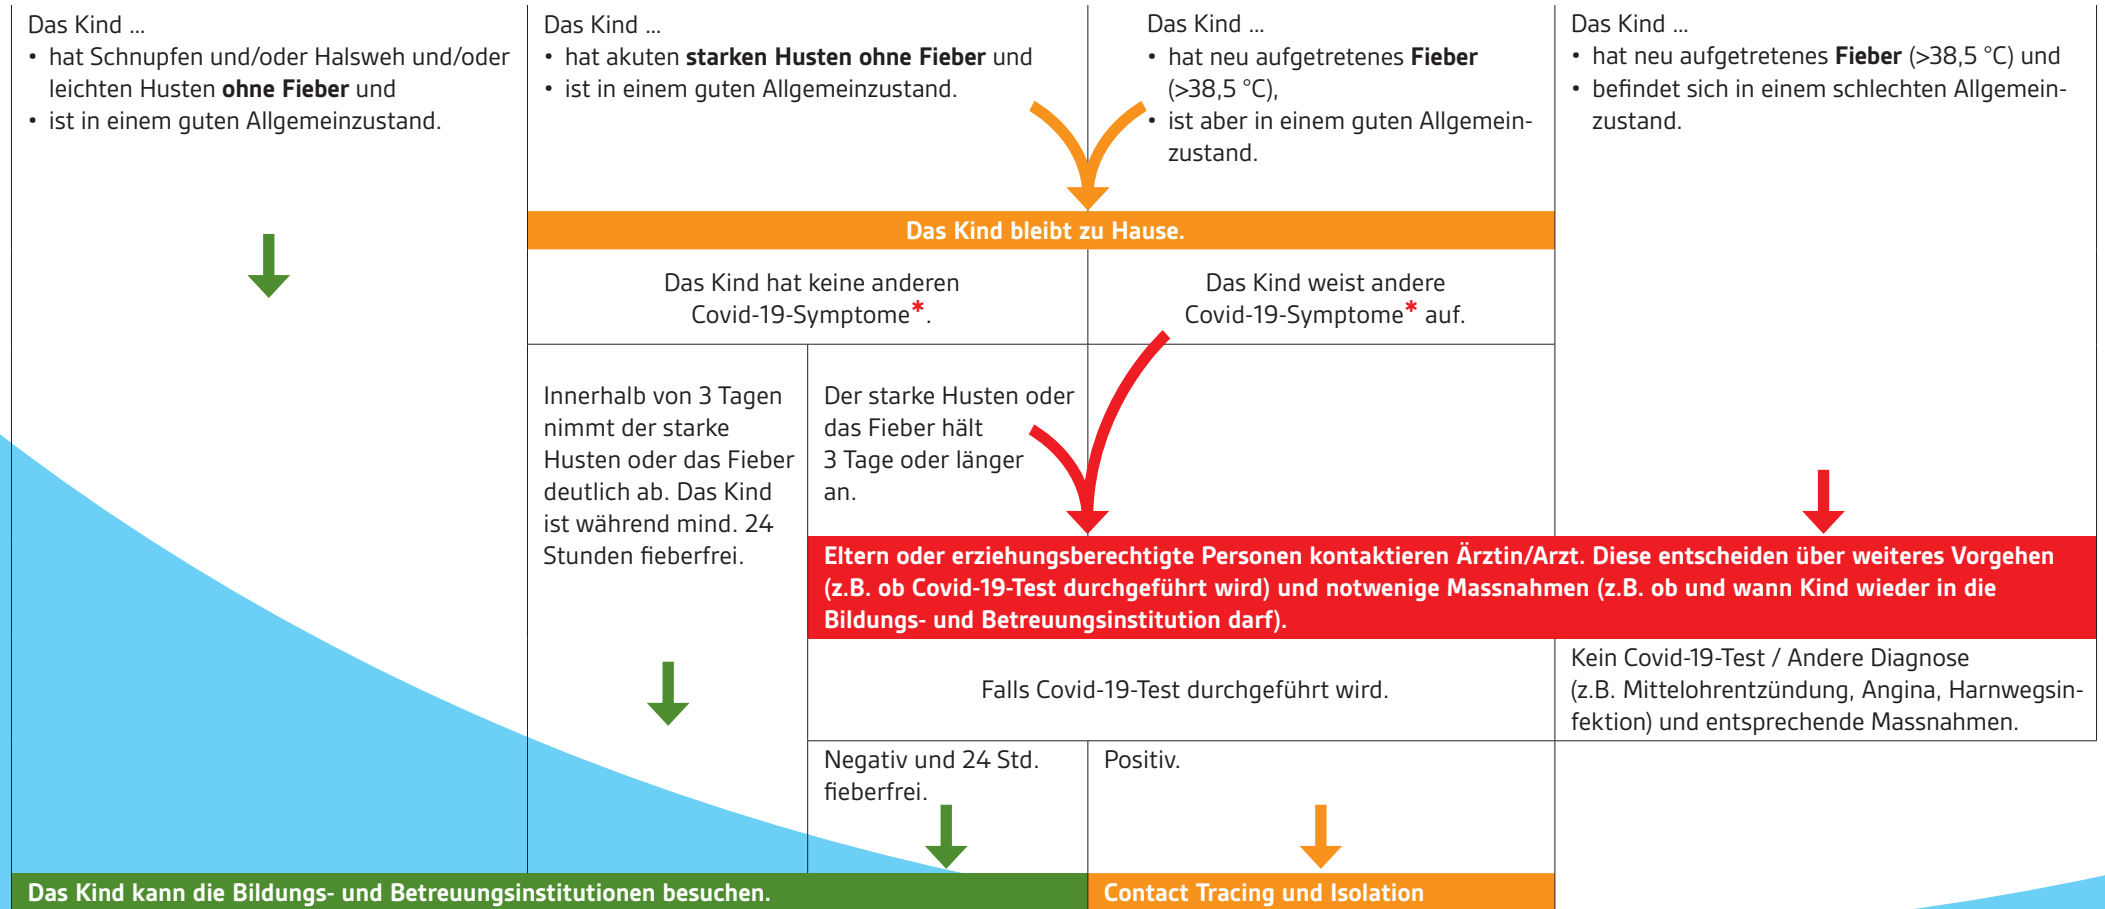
Das Kind ...
• hat Schnupfen und/oder Halsweh und/oder leichten Husten **ohne Fieber** und
• ist in einem guten Allgemeinzustand.

Das Kind ...
• hat akuten **starken Husten ohne Fieber** und
• ist in einem guten Allgemeinzustand.

Das Kind ...
• hat neu aufgetretenes **Fieber** (>38,5 °C),
• ist aber in einem guten Allgemeinzustand.

Das Kind ...
• hat neu aufgetretenes **Fieber** (>38,5 °C) und
• befindet sich in einem schlechten Allgemeinzustand.

Das Kind bleibt zu Hause.

Das Kind hat keine anderen Covid-19-Symptome*.

Das Kind weist andere Covid-19-Symptome* auf.

Innerhalb von 3 Tagen nimmt der starke Husten oder das Fieber deutlich ab. Das Kind ist während mind. 24 Stunden fieberfrei.

Der starke Husten oder das Fieber hält 3 Tage oder länger an.

Eltern oder erziehungsberechtigte Personen kontaktieren Ärztin/Arzt. Diese entscheiden über weiteres Vorgehen (z.B. ob Covid-19-Test durchgeführt wird) und notwenige Massnahmen (z.B. ob und wann Kind wieder in die Bildungs- und Betreuungsinstitution darf).

Falls Covid-19-Test durchgeführt wird.

Kein Covid-19-Test / Andere Diagnose (z.B. Mittelohrentzündung, Angina, Harnwegsinfektion) und entsprechende Massnahmen.

Negativ und 24 Std. fieberfrei.

Positiv.

Das Kind kann die Bildungs- und Betreuungsinstitutionen besuchen.

Contact Tracing und Isolation